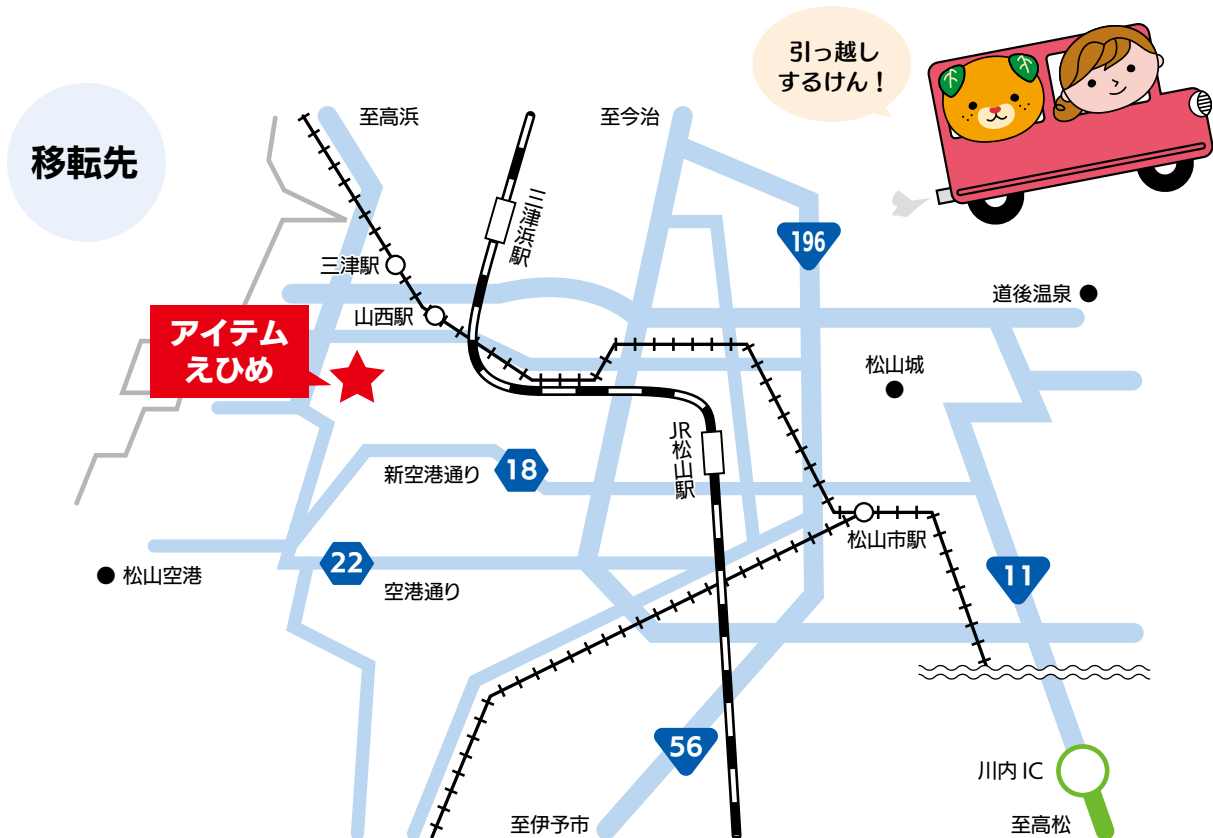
移転先

引っ越しするけん！

至高浜

至今治

三津浜駅

196

三津駅

山西駅

道後温泉

アイテムえひめ

松山城

JR松山駅

新空港通り

18

松山市駅

松山空港

22

空港通り

11

56

川内 IC

至伊予市

至高松